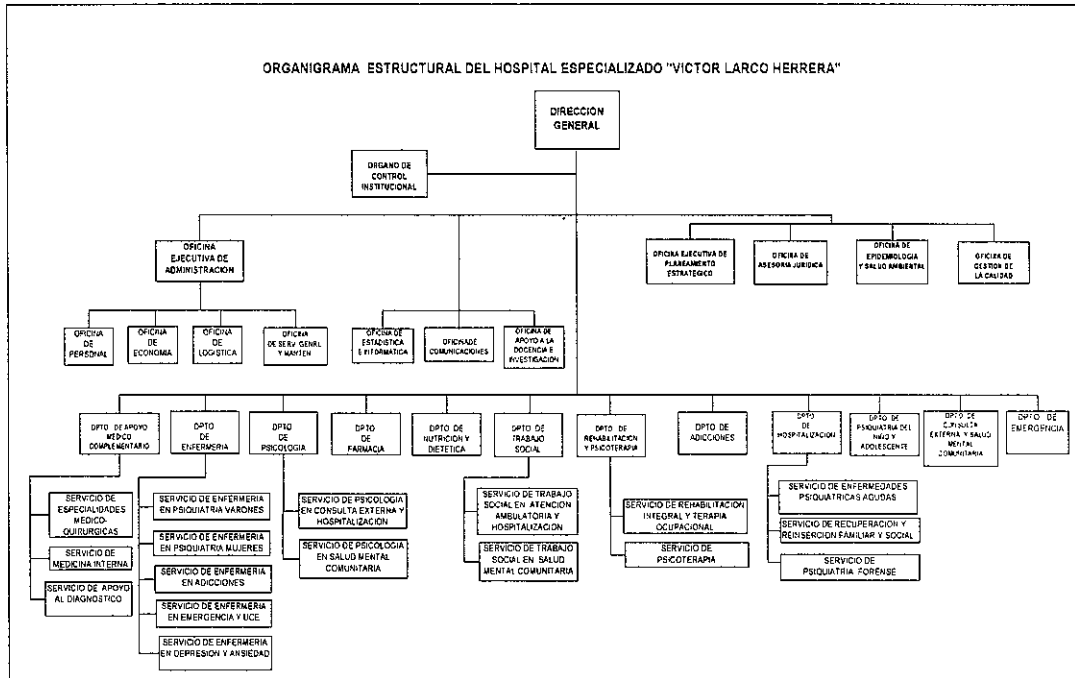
ORGANIGRAMA ESTRUCTURAL DEL HOSPITAL ESPECIALIZADO "VICTOR LARCO HERRERA"

DIRECCION GENERAL

ORGANO DE CONTROL INSTITUCIONAL

OFICINA EJECUTIVA DE ADMINISTRACION

OFICINA EJECUTIVA DE PLANEAMIENTO ESTRATEGICO

OFICINA DE ASESORIA JURIDICA

OFICINA DE EPIDEMIOLOGIA Y SALUD AMBIENTAL

OFICINA DE GESTION DE LA CALIDAD

OFICINA DE PERSONAL

OFICINA DE ECONOMIA

OFICINA DE LOGISTICA

OFICINA DE SERV GENRL Y MANTEN

OFICINA DE ESTADISTICA E INFORMATICA

OFICINA DE COMUNICACIONES

OFICINA DE APOYO A LA DOCENCIA E INVESTIGACION

DPTO. DE APOYO MEDICO COMPLEMENTARIO

DPTO DE ENFERMERIA

DPTO DE PSICOLOGIA

DPTO DE FARMACIA

DPTO DE NUTRICION Y DIETETICA

DPTO DE TRABAJO SOCIAL

DPTO. DE REHABILITACION Y PSICOTERAPIA

DPTO DE ADICCIONES

DPTO DE HOSPITALIZACION

DPTO DE PSIQUIATRIA DEL NIÑO Y ADOLESCENTE

DPTO DE CONSULTA EXTERNA Y SALUD MENTAL COMUNITARIA

DPTO. DE EMERGENCIA

SERVICIO DE ESPECIALIDADES MEDICO-QUIRURGICAS

SERVICIO DE MEDICINA INTERNA

SERVICIO DE APOYO AL DIAGNOSTICO

SERVICIO DE ENFERMERIA EN PSIQUIATRIA VARONES

SERVICIO DE ENFERMERIA EN PSIQUIATRIA MUJERES

SERVICIO DE ENFERMERIA EN ADICCIONES

SERVICIO DE ENFERMERIA EN EMERGENCIA Y UCE

SERVICIO DE ENFERMERIA EN DEPRESION Y ANSIEDAD

SERVICIO DE PSICOLOGIA EN CONSULTA EXTERNA Y HOSPITALIZACION

SERVICIO DE PSICOLOGIA EN SALUD MENTAL COMUNITARIA

SERVICIO DE TRABAJO SOCIAL EN ATENCION AMBULATORIA Y HOSPITALIZACION

SERVICIO DE TRABAJO SOCIAL EN SALUD MENTAL COMUNITARIA

SERVICIO DE REHABILITACION INTEGRAL Y TERAPIA OCUPACIONAL

SERVICIO DE PSICOTERAPIA

SERVICIO DE ENFERMEDADES PSIQUIATRICAS AGUDAS

SERVICIO DE RECUPERACION Y REINSERCION FAMILIAR Y SOCIAL

SERVICIO DE PSIQUIATRIA FORENSE